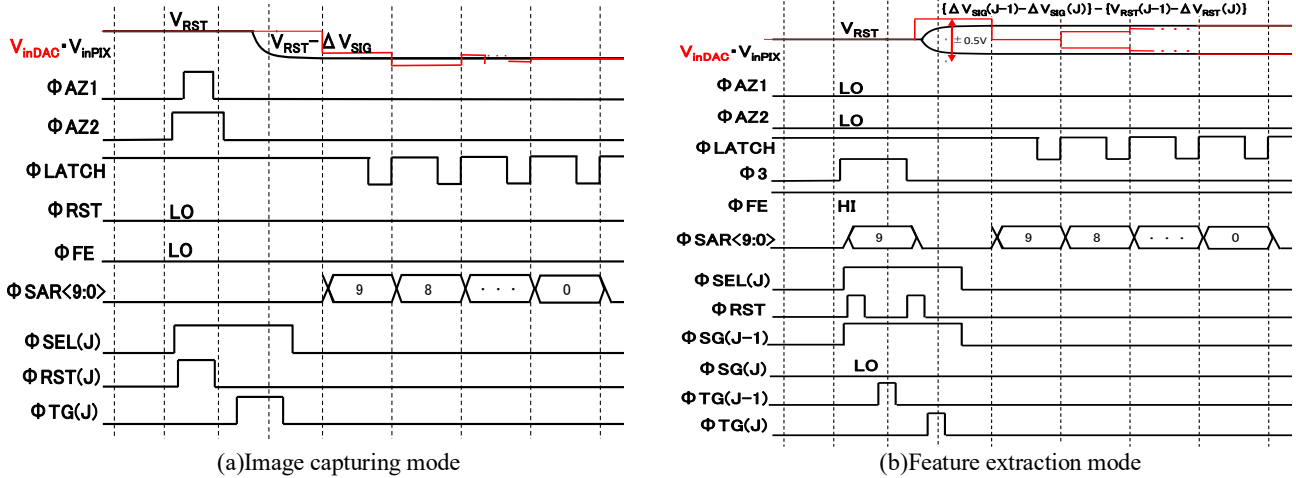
$V_{RST}$

$V_{inDAC}$・$V_{inPIX}$

$V_{RST}-\Delta V_{SIG}$

ΦAZ1

ΦAZ2

ΦLATCH

ΦRST LO

ΦFE LO

ΦSAR<9:0> 9 8 ・・・ 0

ΦSEL(J)

ΦRST(J)

ΦTG(J)

(a)Image capturing mode

$\{\Delta V_{SIG}(J-1)-\Delta V_{SIG}(J)\}-\{V_{RST}(J-1)-\Delta V_{RST}(J)\}$

$V_{RST}$

$\pm 0.5V$

$V_{inDAC}$・$V_{inPIX}$

ΦAZ1 LO

ΦAZ2 LO

ΦLATCH

Φ3

ΦFE HI

ΦSAR<9:0> 9 9 8 ・・・ 0

ΦSEL(J)

ΦRST

ΦSG(J−1)

ΦSG(J) LO

ΦTG(J−1)

ΦTG(J)

(b)Feature extraction mode